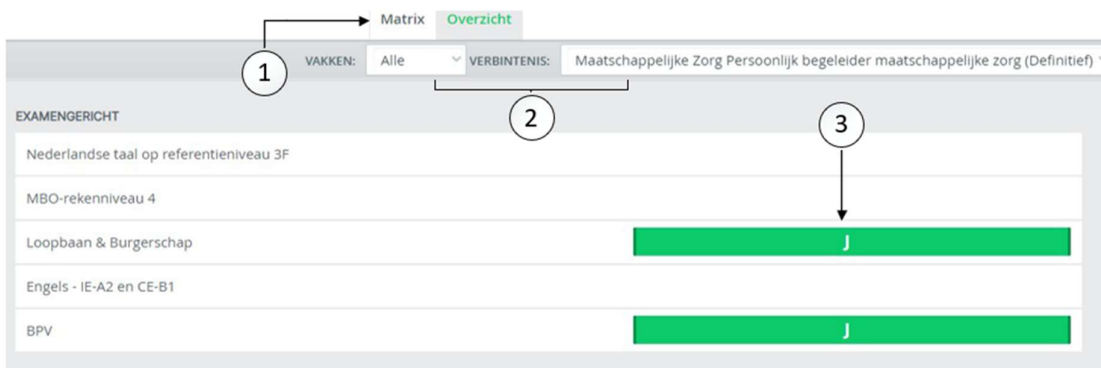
Matrix Overzicht

1

VAKKEN: Alle VERBINTENIS: Maatschappelijke Zorg Persoonlijk begeleider maatschappelijke zorg (Definitief)

2

3

EXAMENGERICHT

Nederlandse taal op referentieniveau 3F

MBO-rekenniveau 4

Loopbaan & Burgerschap J

Engels - IE-A2 en CE-B1

BPV J